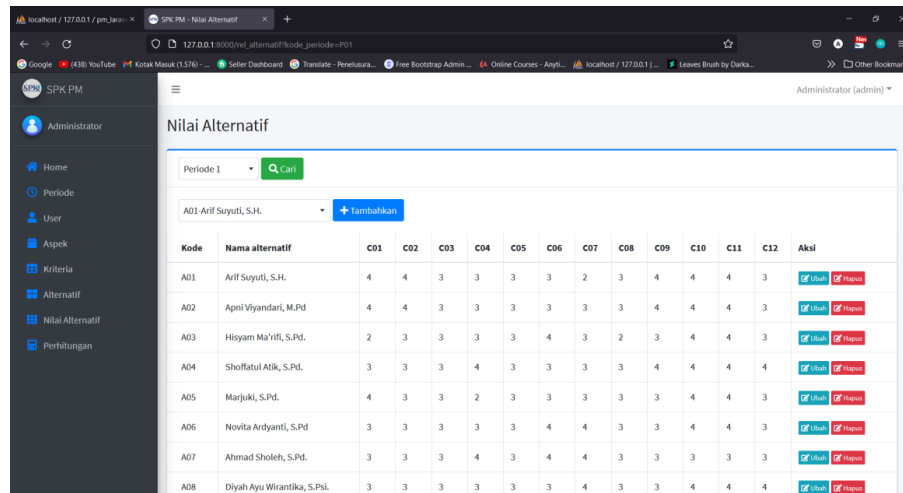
localhost / 127.0.0.1 / pm_larav ×
SPK PM - Nilai Alternatif ×
+

127.0.0.1:8000/rel_alternatif?kode_periode=P01

Google (438) YouTube Kotak Masuk (1.576) - ... Seller Dashboard Translate - Penelusura... Free Bootstrap Admin ... Online Courses - Anyti... localhost / 127.0.0.1 | ... Leaves Brush by Darka... Other Bookmar

SPK PM
Administrator (admin)

Administrator

Home
Periode
User
Aspek
Kriteria
Alternatif
Nilai Alternatif
Perhitungan

Nilai Alternatif

Periode 1
Cari

A01-Arif Suyuti, S.H.
Tambahkan

| Kode | Nama alternatif | C01 | C02 | C03 | C04 | C05 | C06 | C07 | C08 | C09 | C10 | C11 | C12 | Aksi |
|---|---|---|---|---|---|---|---|---|---|---|---|---|---|---|
| A01 | Arif Suyuti, S.H. | 4 | 4 | 3 | 3 | 3 | 3 | 2 | 3 | 4 | 4 | 4 | 3 | Ubah Hapus |
| A02 | Apni Viyandari, M.Pd | 4 | 4 | 3 | 3 | 3 | 3 | 3 | 3 | 4 | 4 | 4 | 3 | Ubah Hapus |
| A03 | Hisyam Ma'rifi, S.Pd. | 2 | 3 | 3 | 3 | 3 | 4 | 3 | 2 | 3 | 4 | 4 | 3 | Ubah Hapus |
| A04 | Shoffatul Atik, S.Pd. | 3 | 3 | 3 | 4 | 3 | 3 | 3 | 3 | 4 | 4 | 4 | 4 | Ubah Hapus |
| A05 | Marjuki, S.Pd. | 4 | 3 | 3 | 2 | 3 | 3 | 3 | 3 | 3 | 4 | 4 | 3 | Ubah Hapus |
| A06 | Novita Ardyanti, S.Pd | 3 | 3 | 3 | 3 | 3 | 4 | 4 | 3 | 3 | 4 | 4 | 3 | Ubah Hapus |
| A07 | Ahmad Sholeh, S.Pd. | 3 | 3 | 3 | 4 | 3 | 4 | 4 | 3 | 3 | 3 | 3 | 3 | Ubah Hapus |
| A08 | Diyah Ayu Wirantika, S.Psi. | 3 | 3 | 3 | 3 | 3 | 3 | 4 | 3 | 3 | 4 | 4 | 4 | Ubah Hapus |